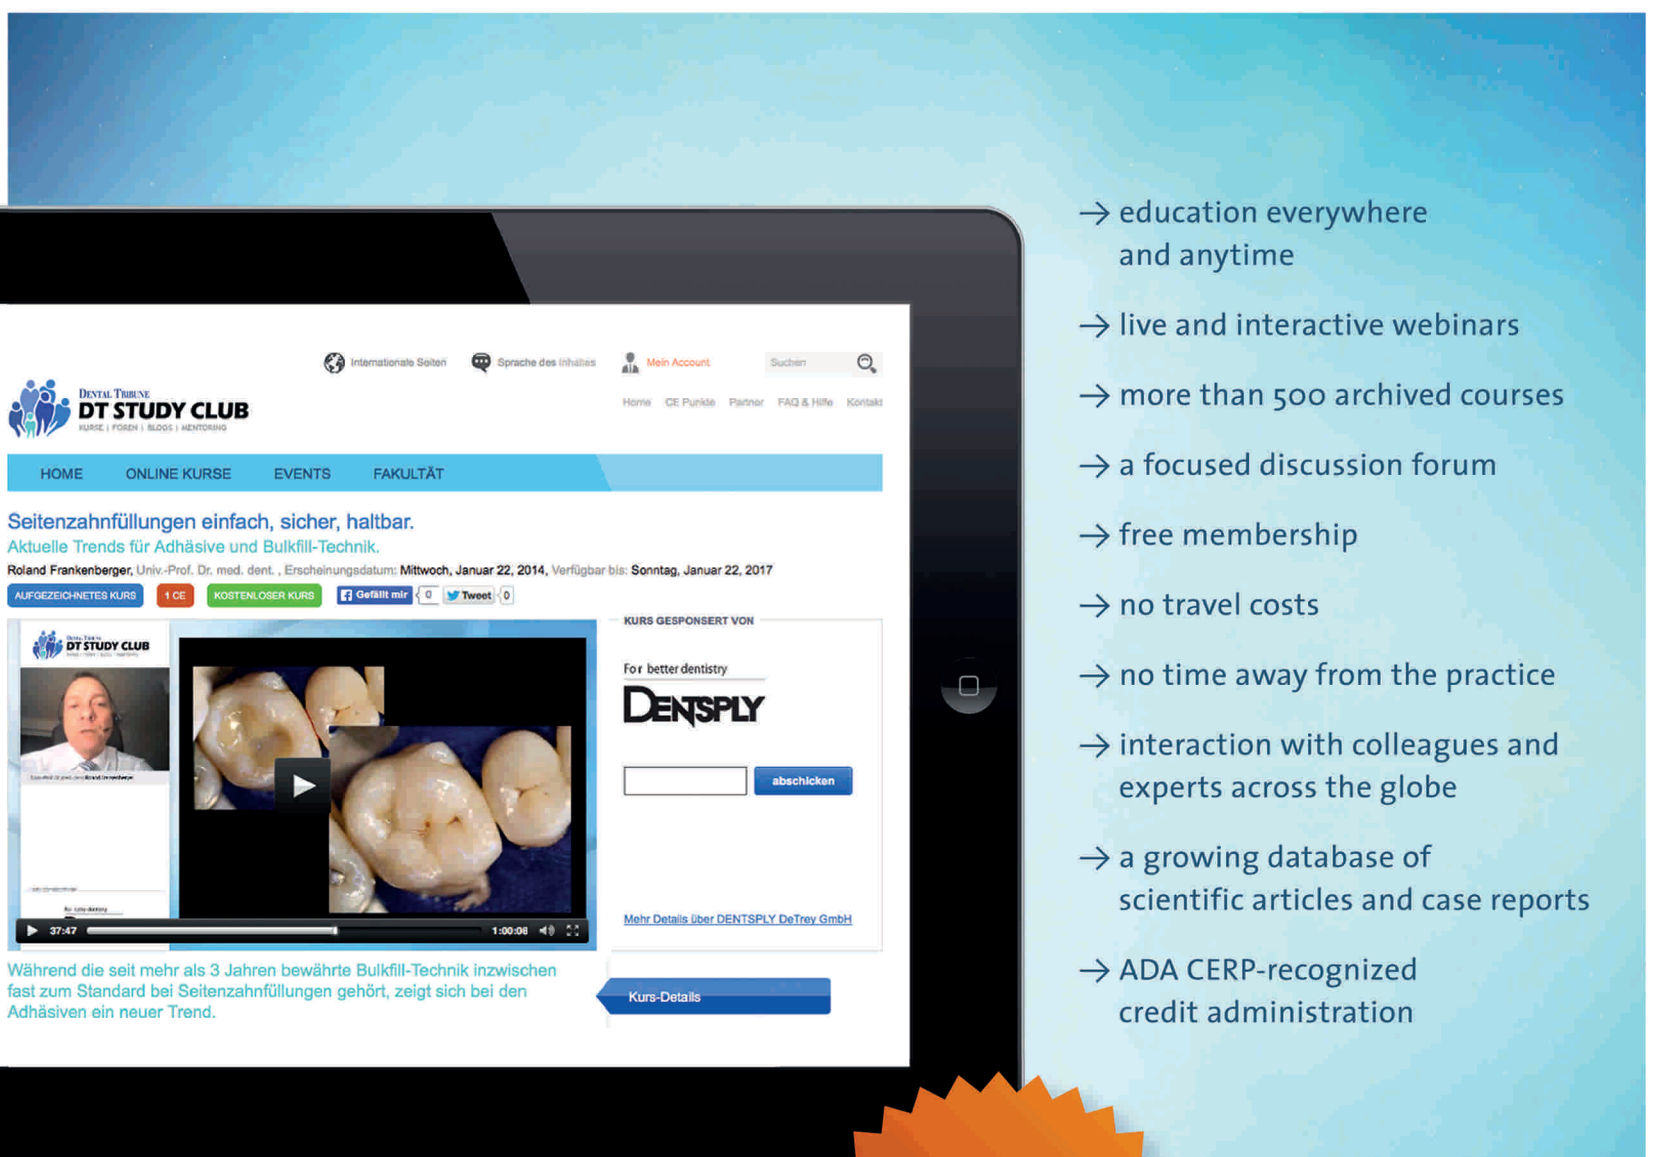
Internationale Seiten Sprache des Inhaltes Mein Account Suchen

DENTAL TRIBUNE DT STUDY CLUB KURSE | FOREN | BLOGS | MENTORING

Home CE Punkte Partner FAQ & Hilfe Kontakt

HOME ONLINE KURSE EVENTS FAKULTÄT

Seitenzahnfüllungen einfach, sicher, haltbar.

Aktuelle Trends für Adhäsive und Bulkfill-Technik.

Roland Frankenberger, Univ.-Prof. Dr. med. dent. , Erscheinungsdatum: Mittwoch, Januar 22, 2014, Verfügbar bis: Sonntag, Januar 22, 2017

AUFGEZEICHNETES KURS 1 CE KOSTENLOSER KURS Gefällt mir 0 Tweet 0

DT STUDY CLUB

37:47 1:00:08

KURS GESPONSERT VON

For better dentistry

DENTSPLY

abschicken

Mehr Details über DENTSPLY DeTrey GmbH

Während die seit mehr als 3 Jahren bewährte Bulkfill-Technik inzwischen fast zum Standard bei Seitenzahnfüllungen gehört, zeigt sich bei den Adhäsiven ein neuer Trend.

Kurs-Details

→ education everywhere and anytime

→ live and interactive webinars

→ more than 500 archived courses

→ a focused discussion forum

→ free membership

→ no travel costs

→ no time away from the practice

→ interaction with colleagues and experts across the globe

→ a growing database of scientific articles and case reports

→ ADA CERP-recognized credit administration